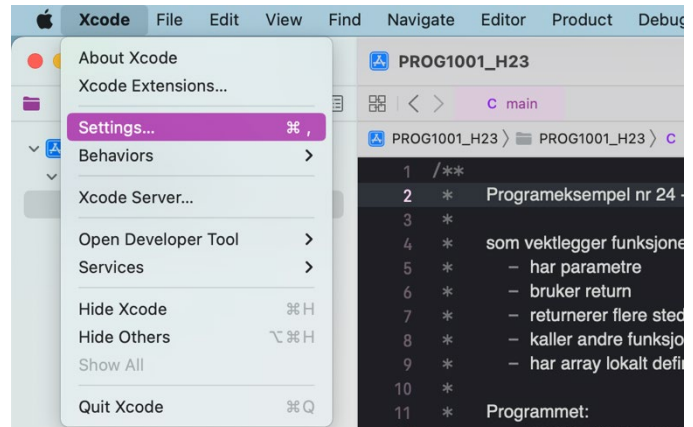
Xcode File Edit View Find Navigate Editor Product Debug

About Xcode
Xcode Extensions...
Settings... ⌘ ,
Behaviors >
Xcode Server...
Open Developer Tool >
Services >
Hide Xcode ⌘H
Hide Others ⌥⌘H
Show All
Quit Xcode ⌘Q

PROG1001_H23
c main
PROG1001_H23 〉 PROG1001_H23 〉 C

1 /**
2 * Programeksempel nr 24 -
3 *
4 * som vektlegger funksjone
5 * – har parametre
6 * – bruker return
7 * – returnerer flere sted
8 * – kaller andre funksjo
9 * – har array lokalt defi
10 *
11 * Programmet: